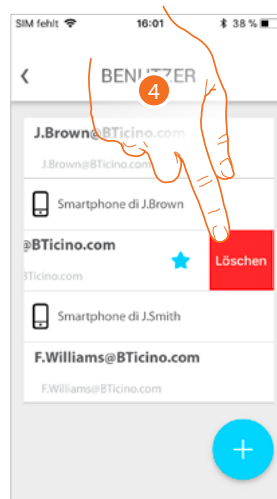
SIM fehlt
16:01
38 %

BENUTZER

4

J.Brown@BTicino.com
J.Brown@BTicino.com

Smartphone di J.Brown

@BTicino.com
BTicino.com

Löschen

Smartphone di J.Smith

F.Williams@BTicino.com
F.Williams@BTicino.com

+